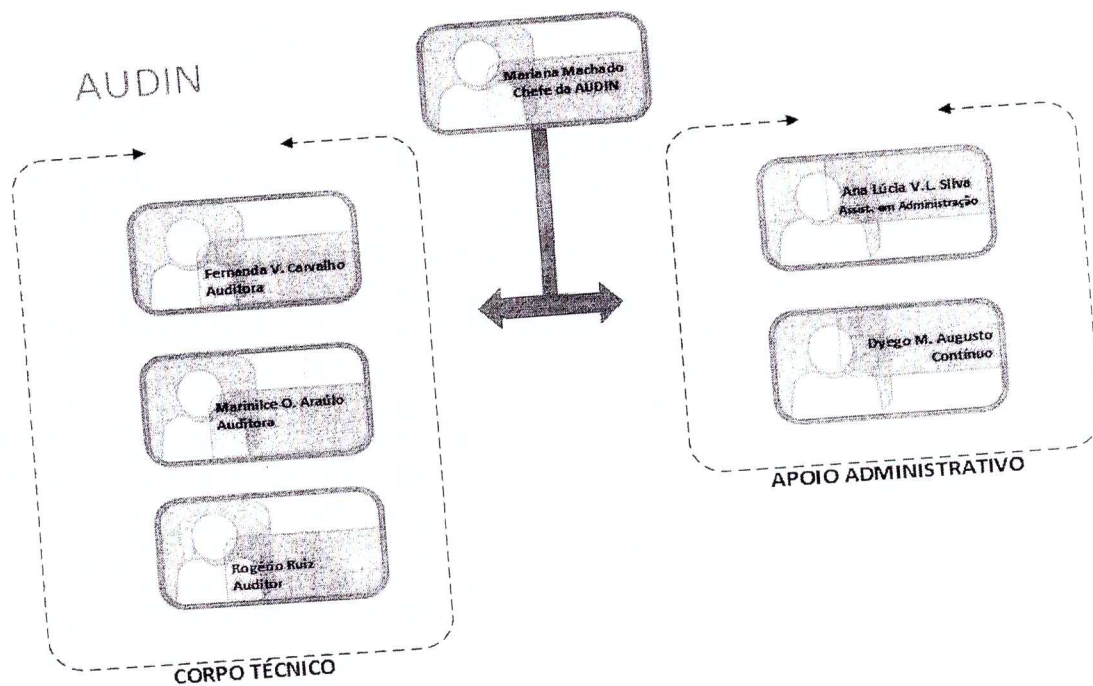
AUDIN

Mariana Machado
Chefe da AUDIN

Fernanda V. Carvalho
Auditora

Marinilce O. Araújo
Auditora

Rogério Ruiz
Auditor

CORPO TÉCNICO

Ana Lúcia V.L. Silva
Assist. em Administração

Dyego M. Augusto
Contínuo

APOIO ADMINISTRATIVO